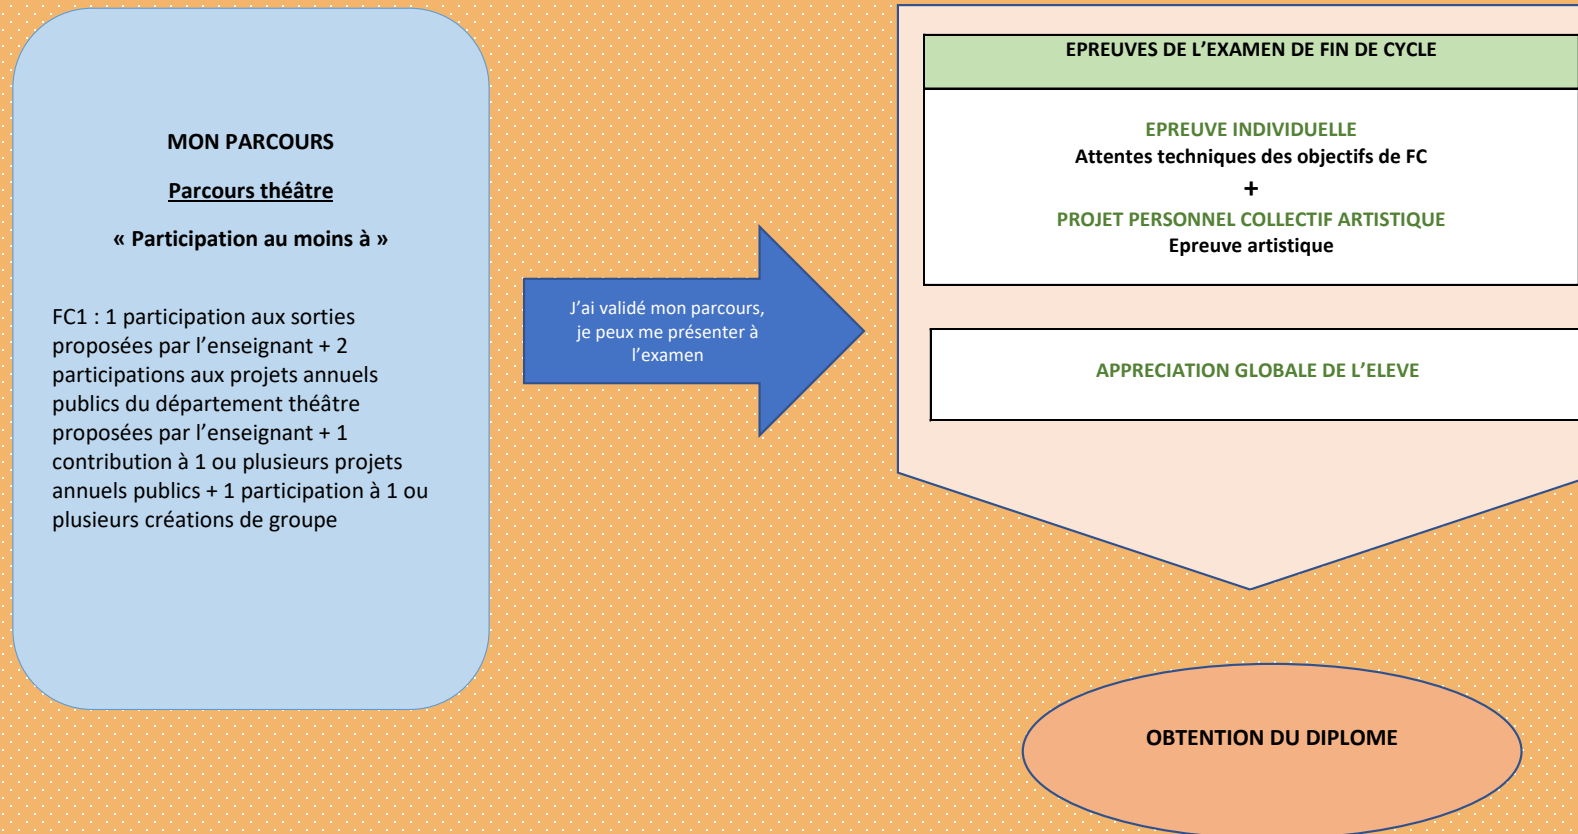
MON PARCOURS

Parcours théâtre

« Participation au moins à »

FC1 : 1 participation aux sorties proposées par l'enseignant + 2 participations aux projets annuels publics du département théâtre proposées par l'enseignant + 1 contribution à 1 ou plusieurs projets annuels publics + 1 participation à 1 ou plusieurs créations de groupe

J'ai validé mon parcours, je peux me présenter à l'examen

EPREUVES DE L'EXAMEN DE FIN DE CYCLE

EPREUVE INDIVIDUELLE
Attentes techniques des objectifs de FC
+
PROJET PERSONNEL COLLECTIF ARTISTIQUE
Epreuve artistique

APPRECIATION GLOBALE DE L'ELEVE

OBTENTION DU DIPLOME